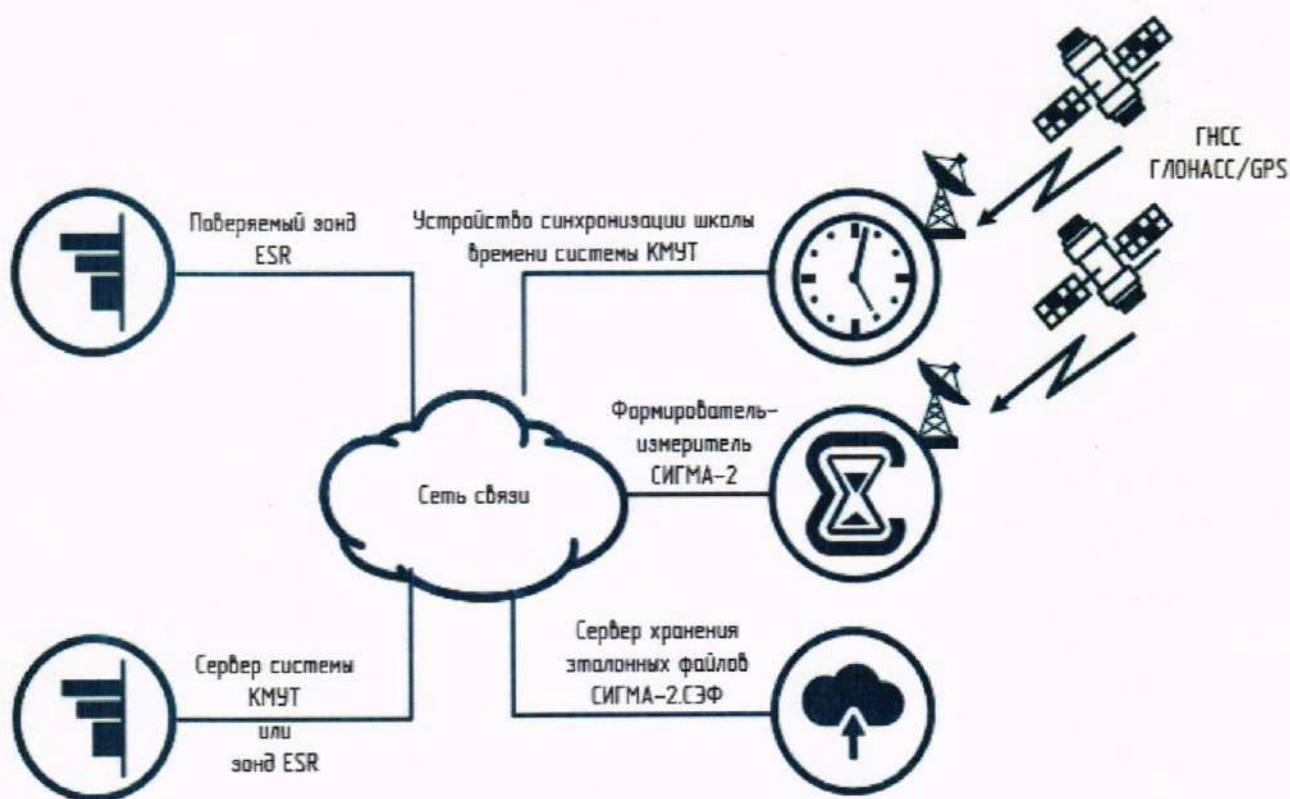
ГНСС
ГЛОНАСС/GPS

Поверяемый зонд
ESR

Устройство синхронизации школы
времени системы КМУТ

Формирователь-
измеритель
СИГМА-2

Сеть связи

Сервер системы
КМУТ
или
зонд ESR

Сервер хранения
эталонных файлов
СИГМА-2.СЭФ